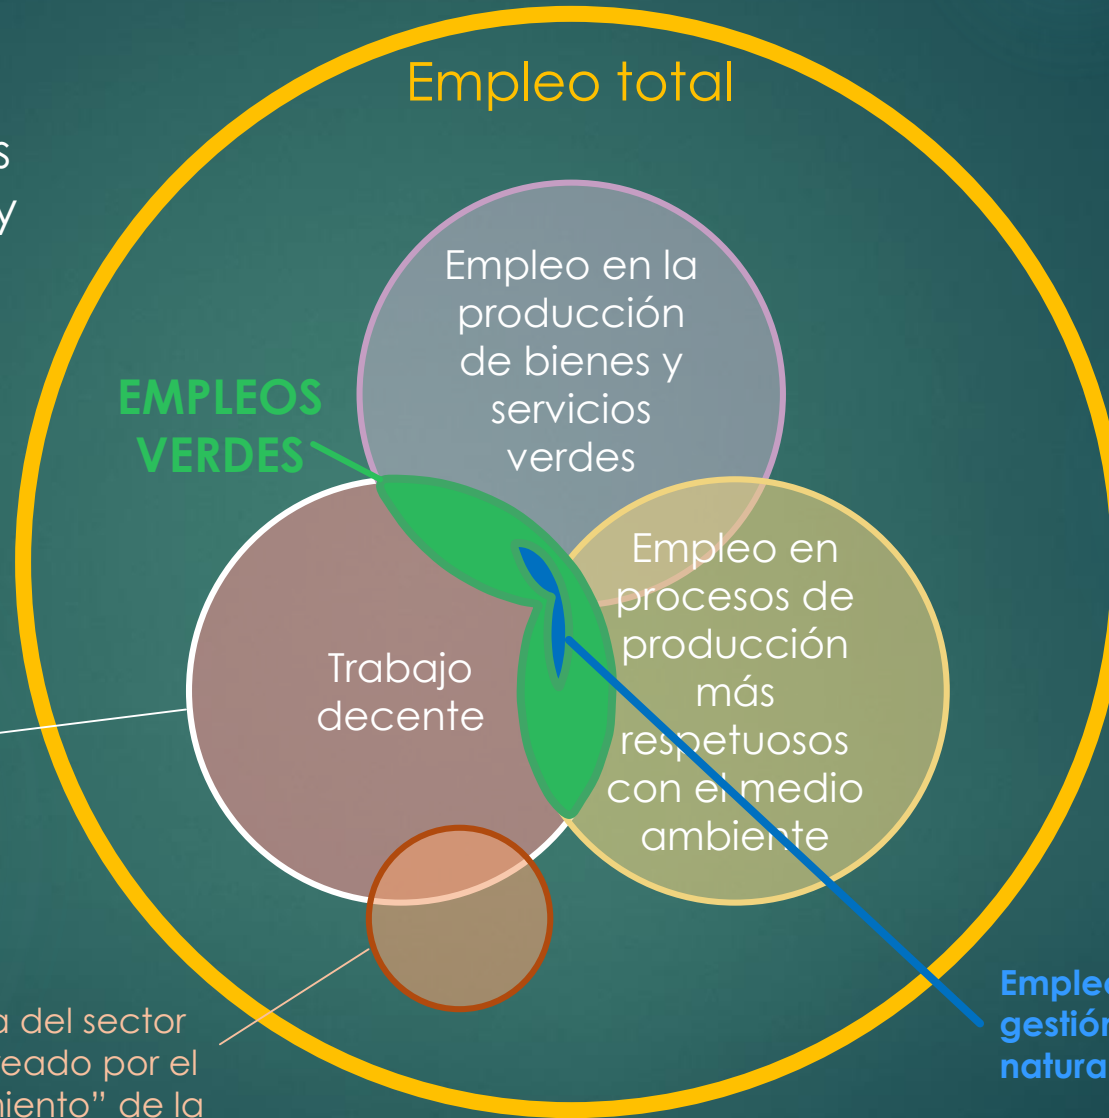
s
y

Empleo total

Empleo en la producción de bienes y servicios verdes

EMPLEOS VERDES

Trabajo decente

Empleo en procesos de producción más respetuosos con el medio ambiente

a del sector
eado por el
niento" de la

Emple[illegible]
gestió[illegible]
natura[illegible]